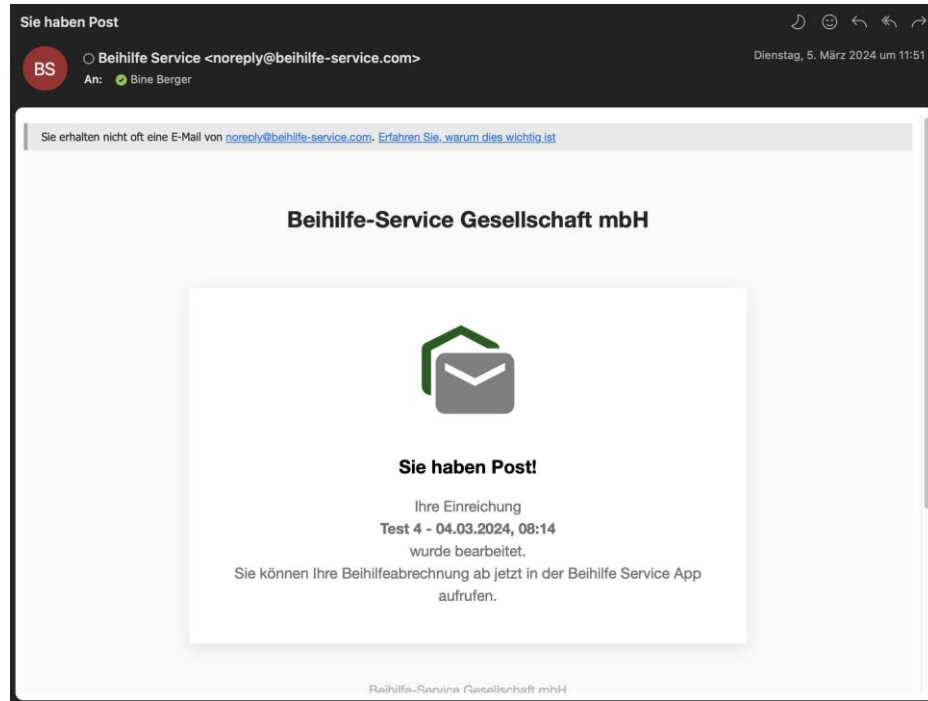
Sie haben Post

BS

○ Beihilfe Service <noreply@beihilfe-service.com>

An: Bine Berger

Dienstag, 5. März 2024 um 11:51

Sie erhalten nicht oft eine E-Mail von noreply@beihilfe-service.com. Erfahren Sie, warum dies wichtig ist

Beihilfe-Service Gesellschaft mbH

Sie haben Post!

Ihre Einreichung
Test 4 - 04.03.2024, 08:14
wurde bearbeitet.
Sie können Ihre Beihilfeabrechnung ab jetzt in der Beihilfe Service App aufrufen.

Beihilfe-Service Gesellschaft mbH